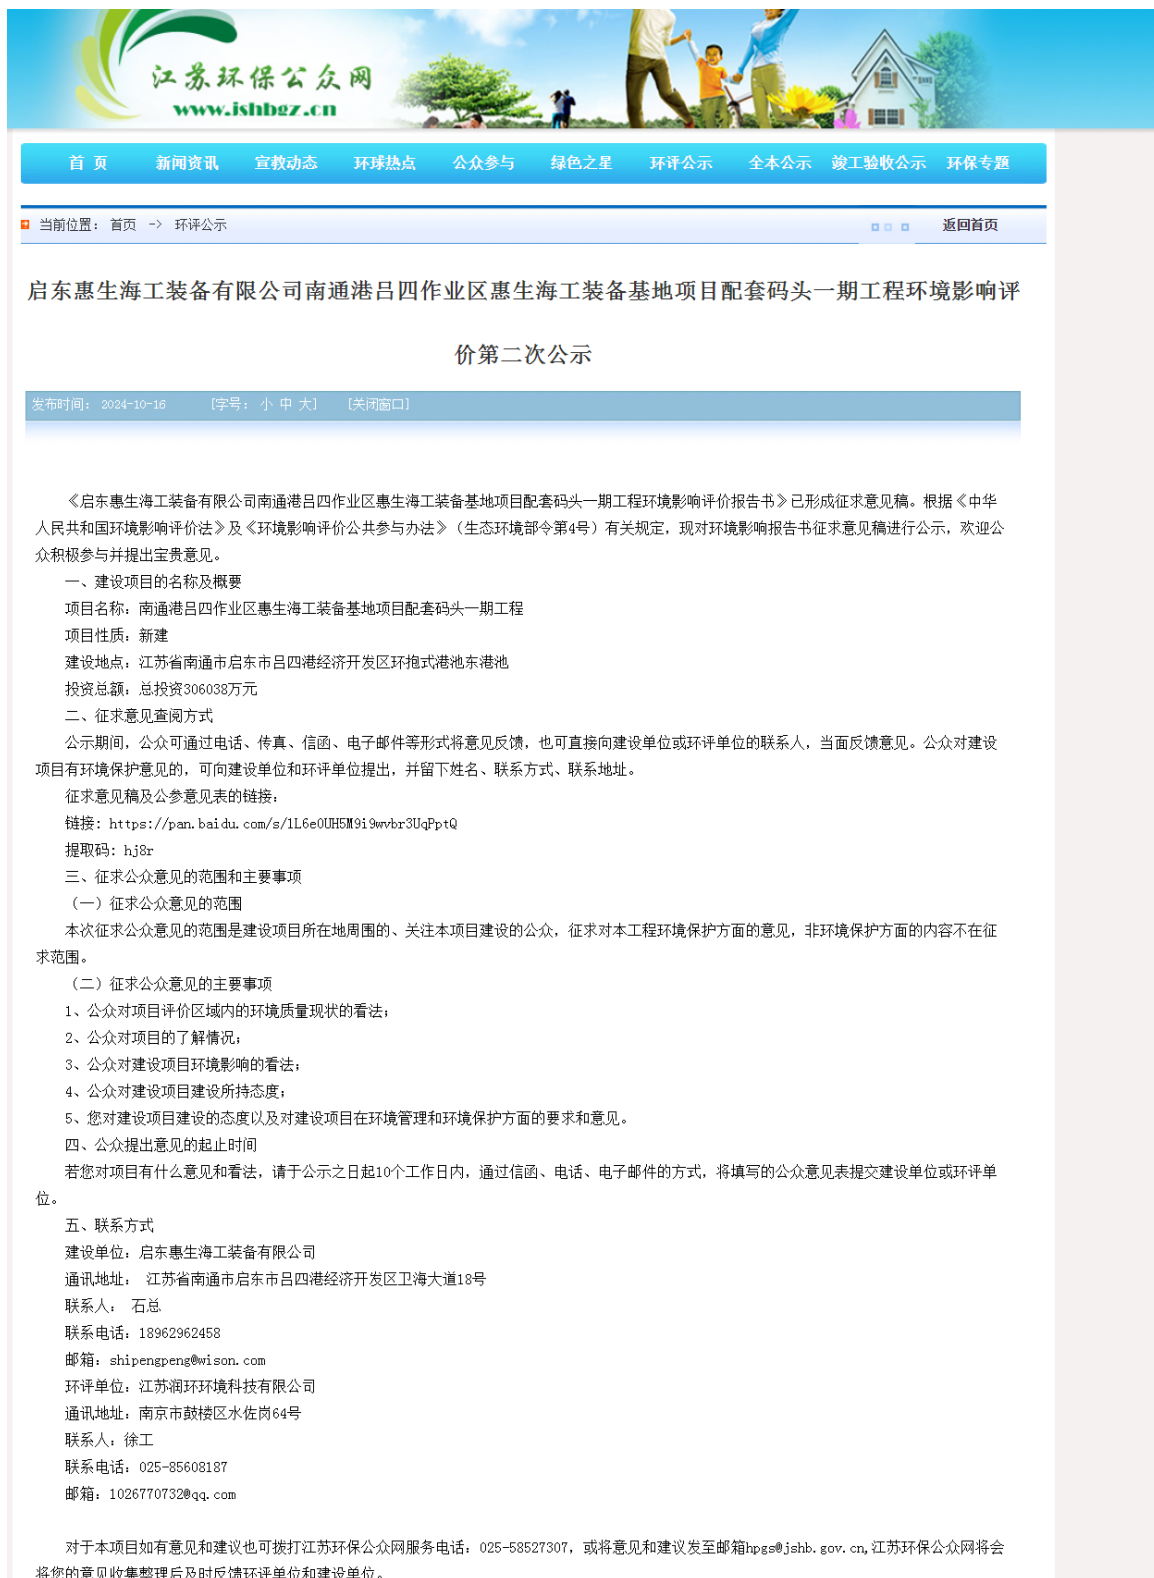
江苏环保公众网
www.jshbgz.cn

首 页　新闻资讯　宣教动态　环球热点　公众参与　绿色之星　环评公示　全本公示　竣工验收公示　环保专题

当前位置： 首页 -> 环评公示　返回首页

启东惠生海工装备有限公司南通港吕四作业区惠生海工装备基地项目配套码头一期工程环境影响评价第二次公示

发布时间： 2024-10-16　[字号： 小 中 大]　[关闭窗口]

《启东惠生海工装备有限公司南通港吕四作业区惠生海工装备基地项目配套码头一期工程环境影响评价报告书》已形成征求意见稿。根据《中华人民共和国环境影响评价法》及《环境影响评价公众参与办法》（生态环境部令第4号）有关规定，现对环境影响报告书征求意见稿进行公示，欢迎公众积极参与并提出宝贵意见。

一、建设项目的名称及概要

项目名称：南通港吕四作业区惠生海工装备基地项目配套码头一期工程

项目性质：新建

建设地点：江苏省南通市启东市吕四港经济开发区环抱式港池东港池

投资总额：总投资306038万元

二、征求意见查阅方式

公示期间，公众可通过电话、传真、信函、电子邮件等形式将意见反馈，也可直接向建设单位或环评单位的联系人，当面反馈意见。公众对建设项目有环境保护意见的，可向建设单位和环评单位提出，并留下姓名、联系方式、联系地址。

征求意见稿及公参意见表的链接：

链接：https://pan.baidu.com/s/1L6e0UH5M9i9wvbr3UqPptQ

提取码：hj8r

三、征求公众意见的范围和主要事项

（一）征求公众意见的范围

本次征求公众意见的范围是建设项目所在地周围的、关注本项目建设的公众，征求对本工程环境保护方面的意见，非环境保护方面的内容不在征求范围。

（二）征求公众意见的主要事项

1、公众对项目评价区域内的环境质量现状的看法；

2、公众对项目的了解情况；

3、公众对建设项目环境影响的看法；

4、公众对建设项目建设所持态度；

5、您对建设项目建设的态度以及对建设项目在环境管理和环境保护方面的要求和意见。

四、公众提出意见的起止时间

若您对项目有什么意见和看法，请于公示之日起10个工作日内，通过信函、电话、电子邮件的方式，将填写的公众意见表提交建设单位或环评单位。

五、联系方式

建设单位：启东惠生海工装备有限公司

通讯地址： 江苏省南通市启东市吕四港经济开发区卫海大道18号

联系人： 石总

联系电话：18962962458

邮箱：shipengpeng@wison.com

环评单位：江苏润环环境科技有限公司

通讯地址：南京市鼓楼区水佐岗64号

联系人：徐工

联系电话：025-85608187

邮箱：1026770732@qq.com

对于本项目如有意见和建议也可拨打江苏环保公众网服务电话：025-58527307，或将意见和建议发至邮箱hpgs@jshb.gov.cn,江苏环保公众网将会将您的意见收集整理后及时反馈环评单位和建设单位。